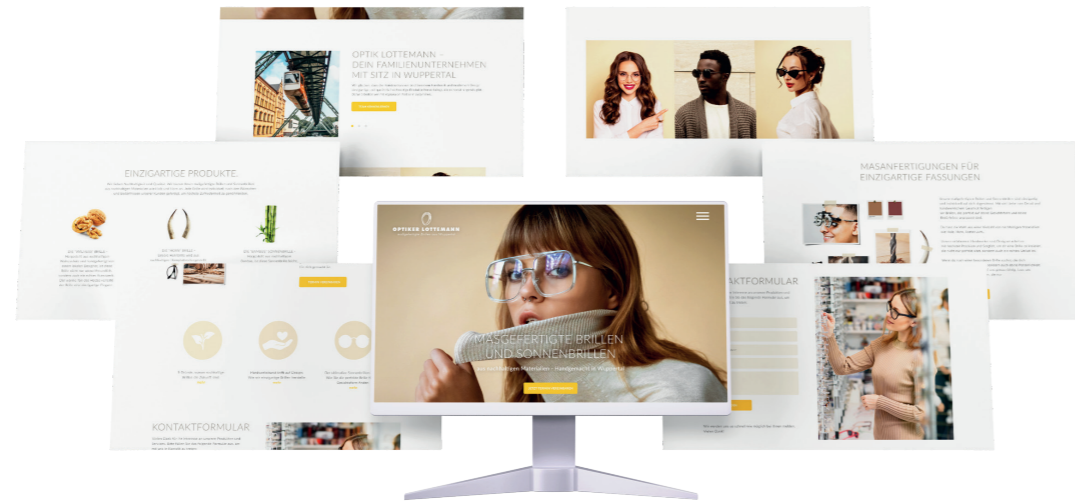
OPTIK LOTTEMANN – DEIN FAMILIENUNTERNEHMEN MIT SITZ IN WUPPERTAL

EINZIGARTIGE PRODUKTE.

MASANFERTIGUNGEN FÜR EINZIGARTIGE FASSUNGEN

OPTIKER LOTTEMANN

MASSGEFERTIGTE BRILLEN UND SONNENBRILLEN

aus hochwertigen Materialien – handgemacht in Wuppertal

KTFORMULAR

KONTAKTFORMULAR